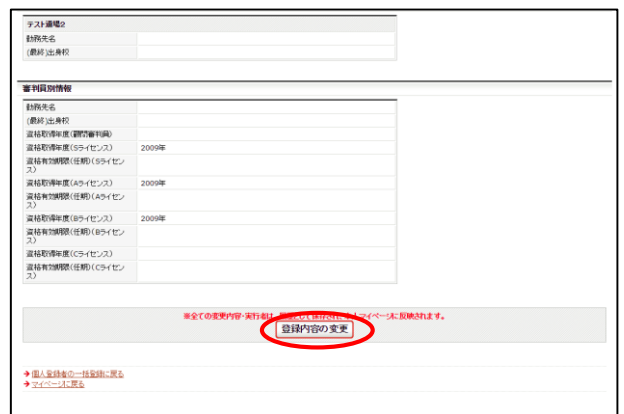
テスト選手2

| | |
|---|---|
| 勤務先名 | |
| (最終)出身校 | |

審判員別情報

| | |
|---|---|
| 勤務先名 | |
| (最終)出身校 | |
| 資格取得年度(研修審判員) | |
| 資格取得年度(Sライセンス) | 2009年 |
| 資格有効期限(任期)(Sライセンス) | |
| 資格取得年度(Aライセンス) | 2009年 |
| 資格有効期限(任期)(Aライセンス) | |
| 資格取得年度(Bライセンス) | 2009年 |
| 資格有効期限(任期)(Bライセンス) | |
| 資格取得年度(Cライセンス) | |
| 資格有効期限(任期)(Cライセンス) | |

※全ての変更内容・実行者は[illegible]マイページに反映されます。

登録内容の変更

→ 個人登録者の一括登録に戻る
→ マイページに戻る